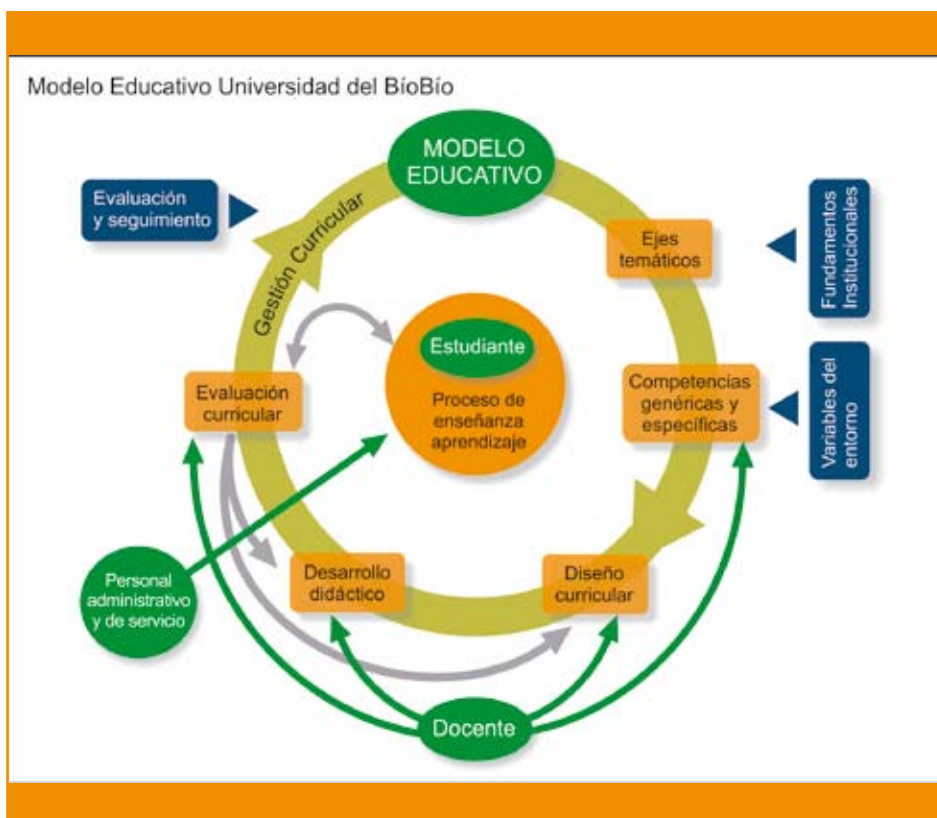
Modelo Educativo Universidad del BíoBío

MODELO EDUCATIVO

Evaluación y seguimiento

Gestión Curricular

Ejes temáticos

Fundamentos Institucionales

Estudiante

Proceso de enseñanza aprendizaje

Evaluación curricular

Competencias genéricas y específicas

Variables del entorno

Personal administrativo y de servicio

Desarrollo didáctico

Diseño curricular

Docente